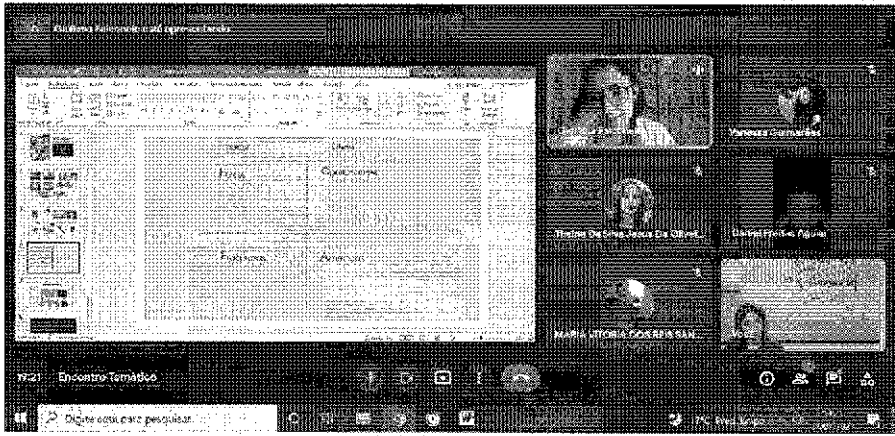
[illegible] está apresentando

Forças | Oportunidades

Fraquezas | Ameaças

Vanessa Guimarães

Thaine Da Silva Jesus Da Olivei...

Daniel Freitas Aguiar

MARIA VITORIA DOS REIS SAN...

19:21 Encontro Temático

Digite aqui para pesquisar